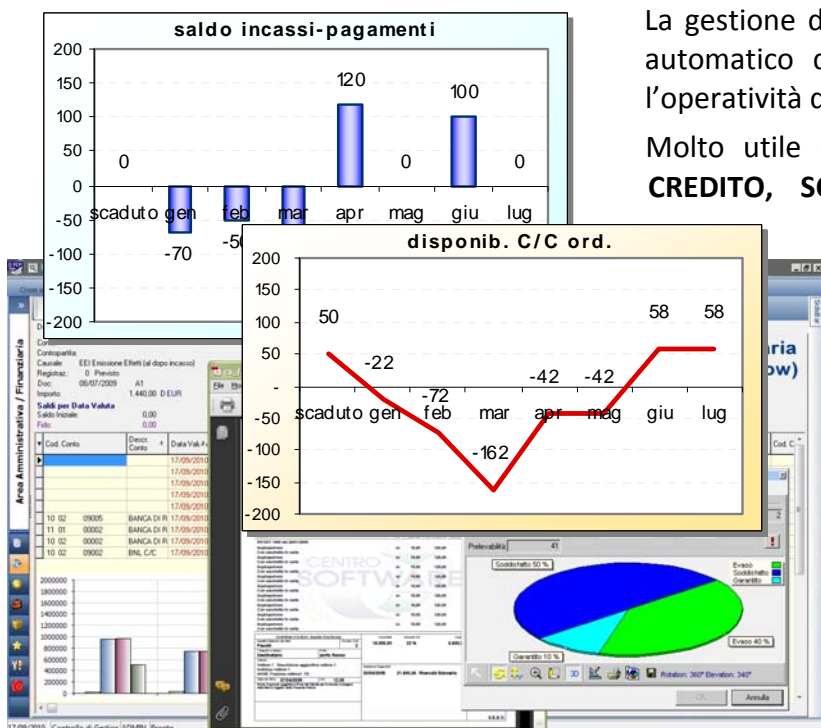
saldo incassi-pagamenti

200
150
100
50
0
-50
-100
-150
-200

0
-70
-50
120
0
100
0

scaduto gen feb mar apr mag giu lug

La gestione d
automatico c
l'operatività c

Molto utile
CREDITO, SC

disponib. C/C ord.

200
150
100
50
-
-50
-100
-150
-200

50
-22
-72
-162
-42
-42
58
58

scaduto gen feb mar apr mag giu lug

Area Amministrativa / Finanziaria

Contropartita
Causale EEI Emissione Effetti (al dopo incasso)
Registraz. 0 Previsto
Doc 08/07/2009 A1
Importo 1.440,00 D EUR
Saldi per Data Valuta
Saldo Iniziale 0,00
Fido 0,00

Cod. Conto
Descr. Conto
Data Val.

17/09/2010
17/09/2010
17/09/2010
17/09/2010
17/09/2010

10 02 09005 BANCA DI R 17/09/2010
11 01 00002 BANCA DI R 17/09/2010
10 02 00002 BANCA DI R 17/09/2010
10 02 09002 BNL C/C 17/09/2010

2000000
1800000
1600000
1400000
1200000
1000000
800000
600000
400000
200000
0

ria
ow)

Cod. C

Prelevabilità 41

Soddisfatto 50 %
Evaso
Soddisfatto
Garantito
Evaso 40 %
Garantito 10 %

Rotation: 360° Elevation: 340°

OK
Annulla

CENTRO SOFTWARE

17/09/2010 Controllo di Gestion